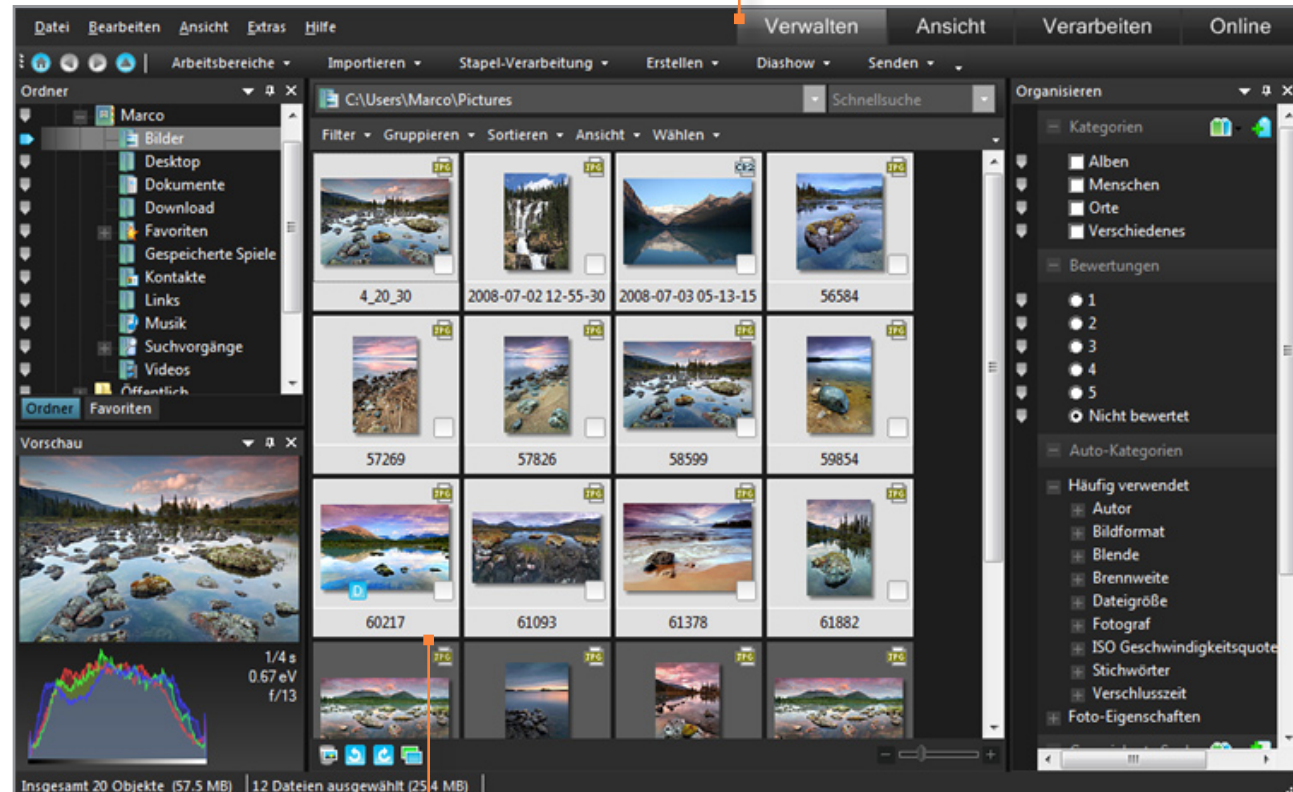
Datei Bearbeiten Ansicht Extras Hilfe
Verwalten Ansicht Verarbeiten Online
Arbeitsbereiche Importieren Stapel-Verarbeitung Erstellen Diashow Senden

Ordner
Marco
Bilder
Desktop
Dokumente
Download
Favoriten
Gespeicherte Spiele
Kontakte
Links
Musik
Suchvorgänge
Videos
Öffentlich
Ordner Favoriten

C:\Users\Marco\Pictures
Schnellsuche
Filter Gruppieren Sortieren Ansicht Wählen

4_20_30
2008-07-02 12-55-30
2008-07-03 05-13-15
56584
57269
57826
58599
59854
60217
61093
61378
61882

Organisieren
Kategorien
Alben
Menschen
Orte
Verschiedenes
Bewertungen
1
2
3
4
5
Nicht bewertet
Auto-Kategorien
Häufig verwendet
Autor
Bildformat
Blende
Brennweite
Dateigröße
Fotograf
ISO Geschwindigkeitsquote
Stichwörter
Verschlusszeit
Foto-Eigenschaften

Vorschau
1/4 s
0.67 eV
f/13

Insgesamt 20 Objekte (57.5 MB) | 12 Dateien ausgewählt (25.4 MB)